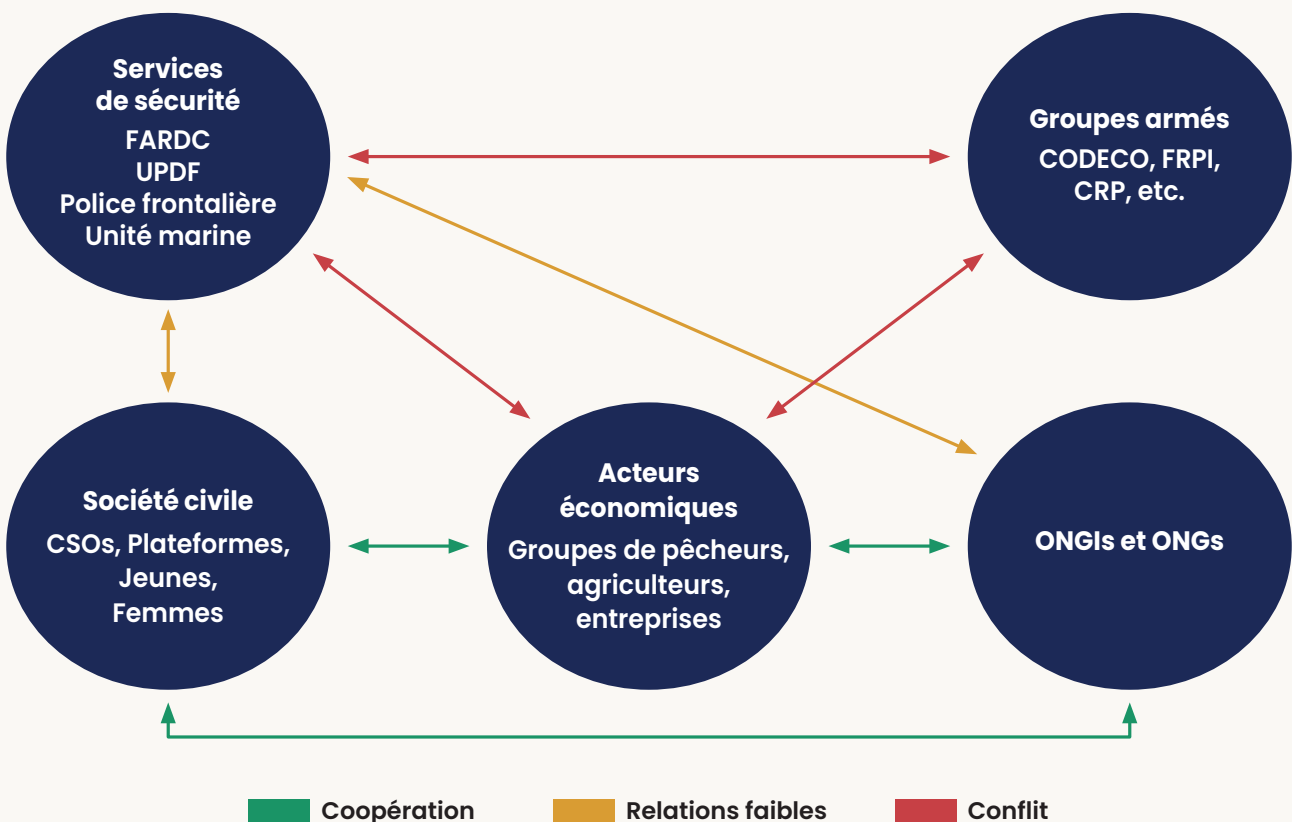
Services de sécurité
FARDC
UPDF
Police frontalière
Unité marine

Groupes armés
CODECO, FRPI, CRP, etc.

Société civile
CSOs, Plateformes, Jeunes, Femmes

Acteurs économiques
Groupes de pêcheurs, agriculteurs, entreprises

ONGIs et ONGs

Coopération
Relations faibles
Conflit